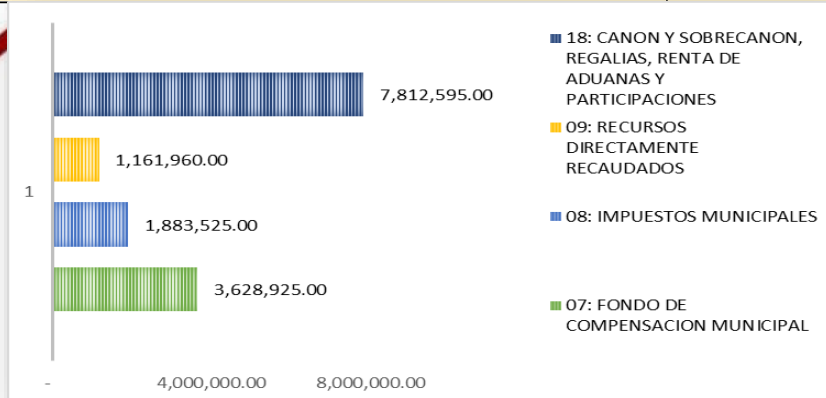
1

7,812,595.00

1,161,960.00

1,883,525.00

3,628,925.00

-

4,000,000.00

8,000,000.00

18: CANON Y SOBRECANON, REGALIAS, RENTA DE ADUANAS Y PARTICIPACIONES

09: RECURSOS DIRECTAMENTE RECAUDADOS

08: IMPUESTOS MUNICIPALES

07: FONDO DE COMPENSACION MUNICIPAL